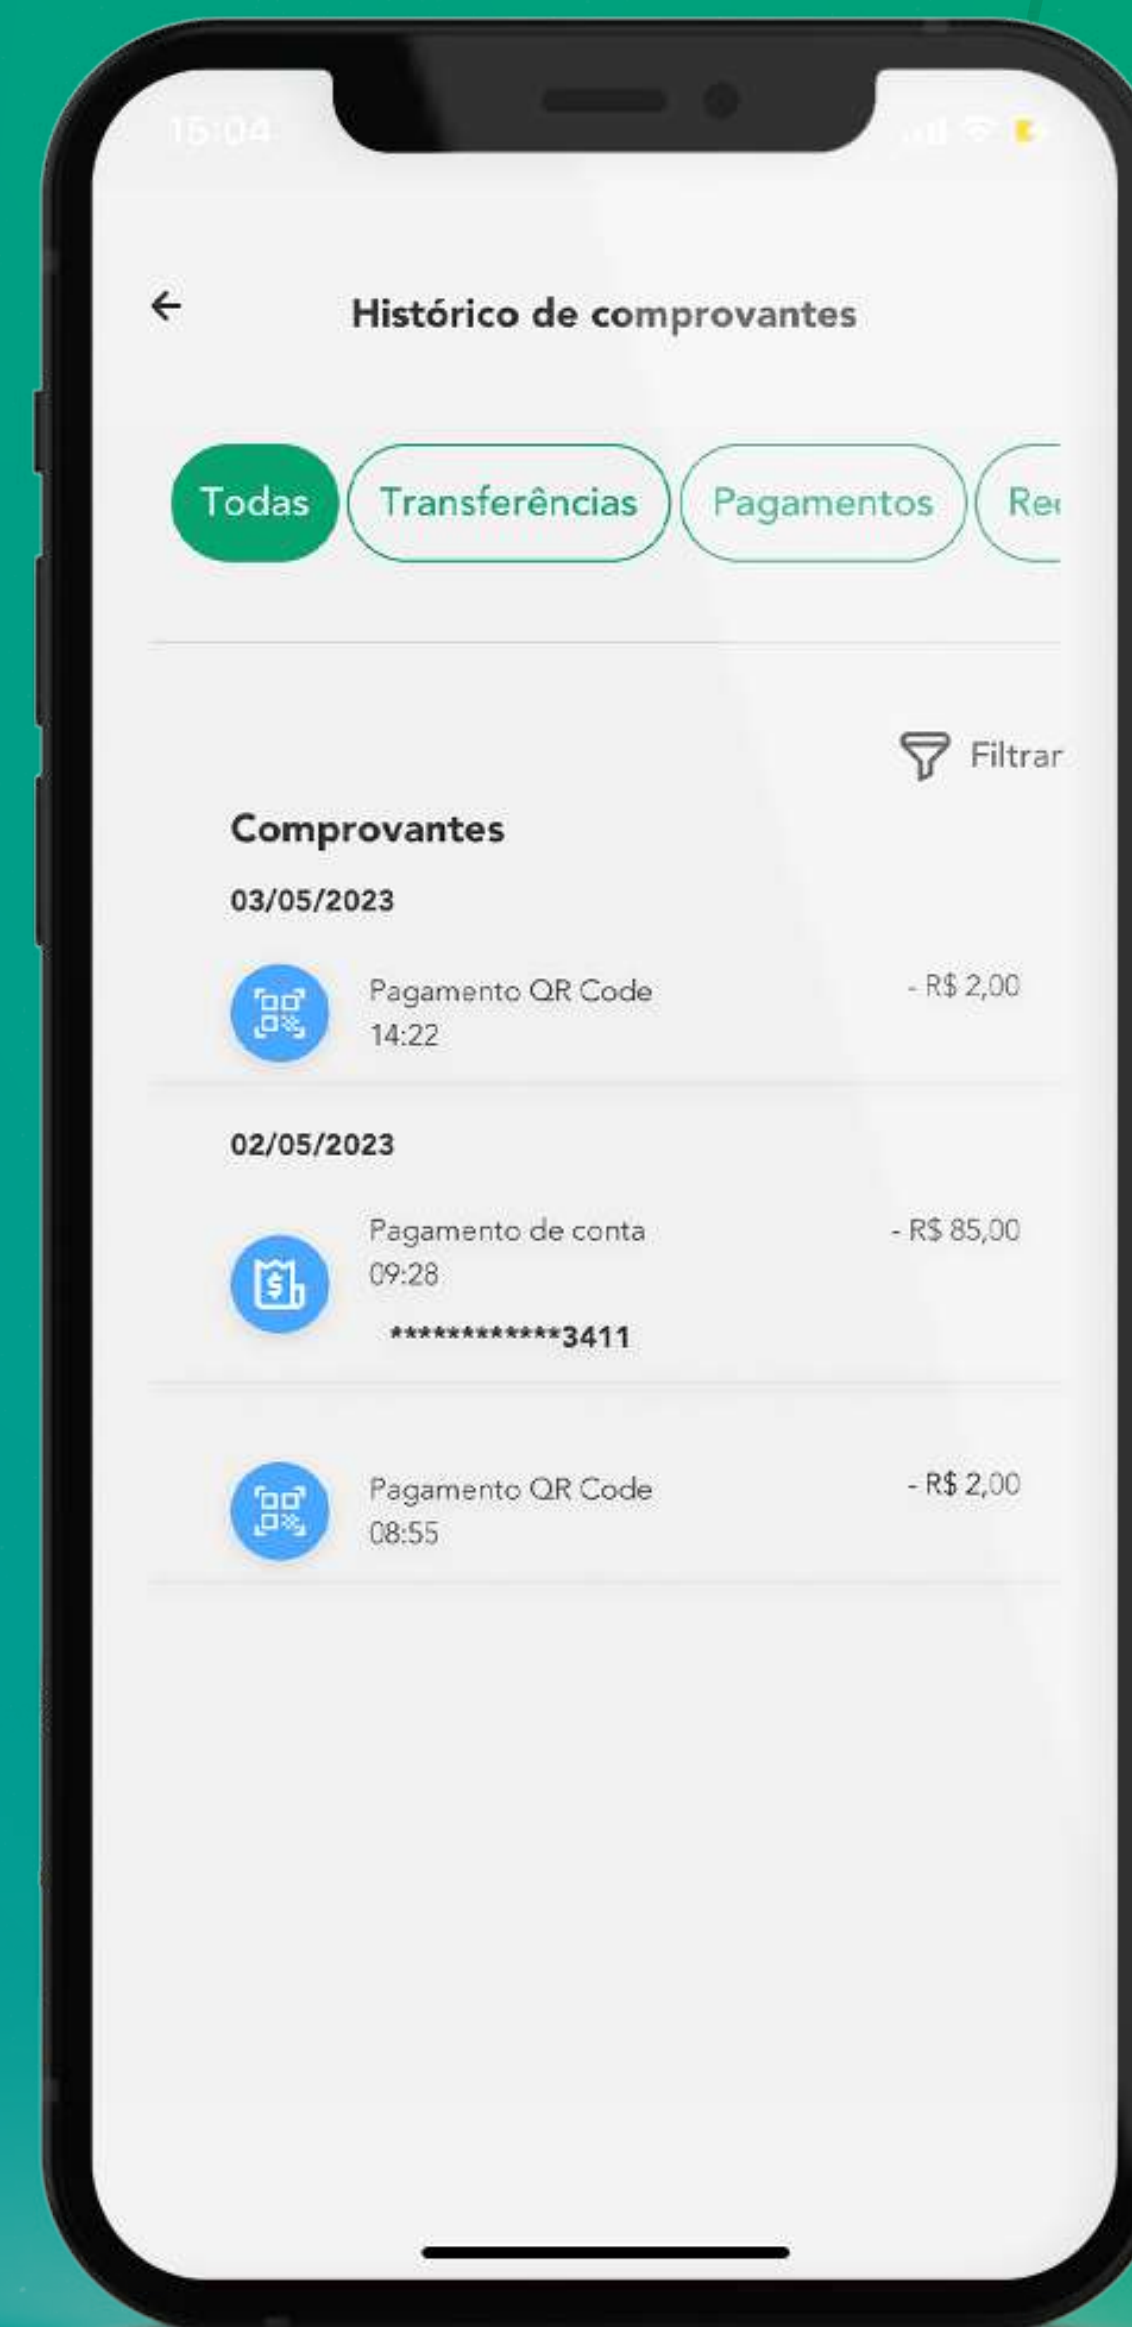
15:04

Histórico de comprovantes

Todas
Transferências
Pagamentos
Re

Filtrar

Comprovantes

03/05/2023

Pagamento QR Code
14:22
- R$ 2,00

02/05/2023

Pagamento de conta
09:28
************3411
- R$ 85,00

Pagamento QR Code
08:55
- R$ 2,00